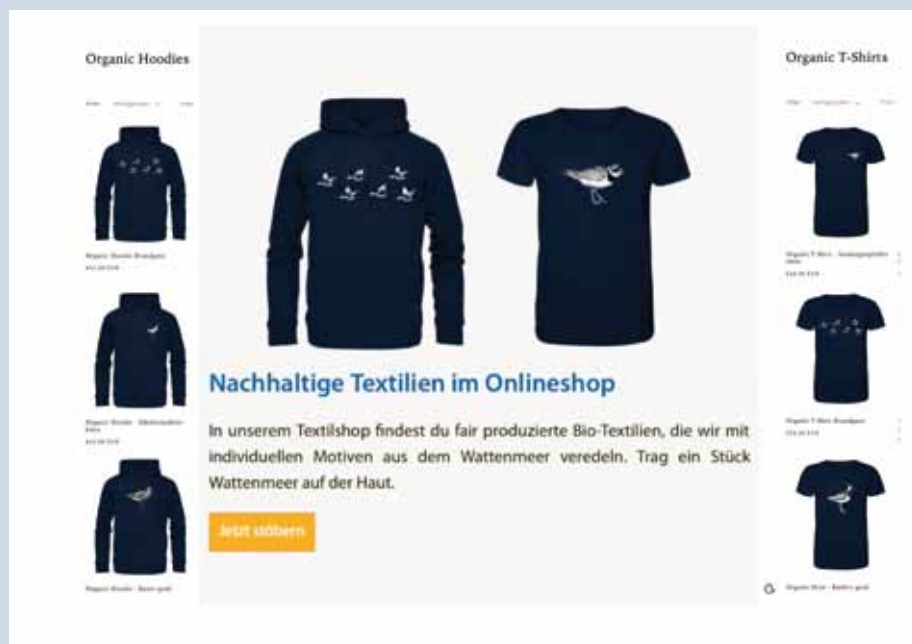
Organic Hoodies

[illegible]

Organic Hoodie Brandgans
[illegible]

Organic Hoodie - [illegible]
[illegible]

Organic Hoodie - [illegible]

Nachhaltige Textilien im Onlineshop

In unserem Textilshop findest du fair produzierte Bio-Textilien, die wir mit individuellen Motiven aus dem Wattenmeer veredeln. Trag ein Stück Wattenmeer auf der Haut.

Jetzt stöbern

Organic T-Shirts

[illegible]

Organic T-Shirt - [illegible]
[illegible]

Organic T-Shirt Brandgans
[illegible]

Organic Shirt - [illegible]